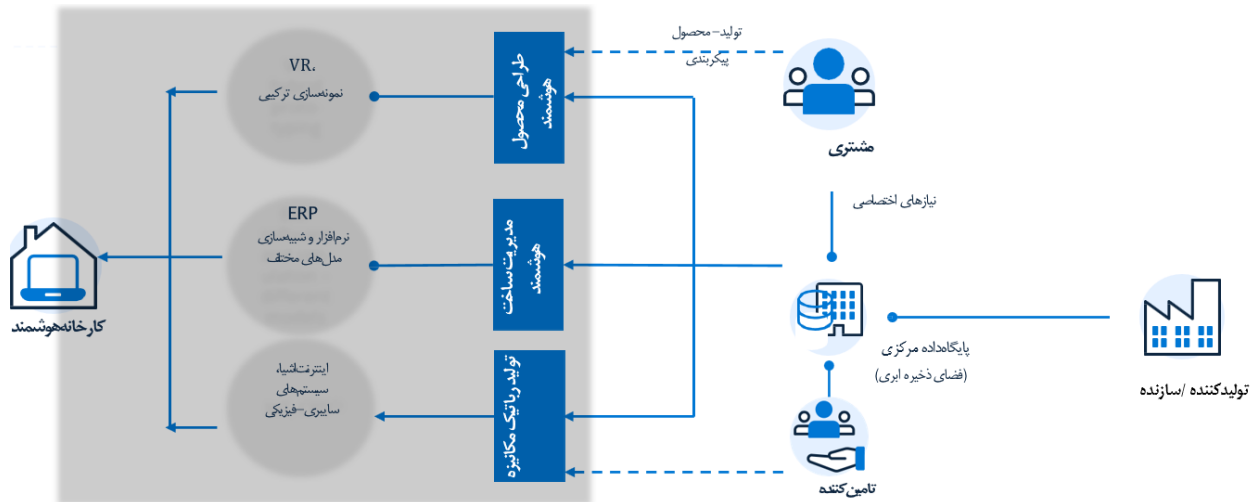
تولید– محصول
پیکربندی

مشتری

نیازهای اختصاصی

پایگاه‌داده مرکزی
(فضای ذخیره ابری)

تولیدکننده /سازنده

تامین‌کننده

طراحی محصول هوشمند

مدیریت ساخت هوشمند

تولید رایانه‌ای مکانیزه

VR،
نمونه‌سازی ترکیبی

ERP
نرم‌افزار و شبیه‌سازی
مدل‌های مختلف

اینترنت‌اشیا،
سیستم‌های
سایبری–فیزیکی

کارخانه‌هوشمند